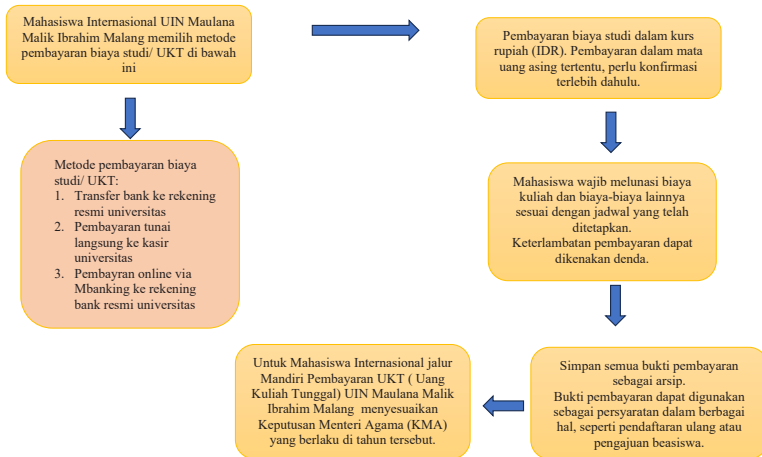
Mahasiswa Internasional UIN Maulana Malik Ibrahim Malang memilih metode pembayaran biaya studi/ UKT di bawah ini

Metode pembayaran biaya studi/ UKT:
1. Transfer bank ke rekening resmi universitas
2. Pembayaran tunai langsung ke kasir universitas
3. Pembayran online via Mbanking ke rekening bank resmi universitas

Pembayaran biaya studi dalam kurs rupiah (IDR). Pembayaran dalam mata uang asing tertentu, perlu konfirmasi terlebih dahulu.

Mahasiswa wajib melunasi biaya kuliah dan biaya-biaya lainnya sesuai dengan jadwal yang telah ditetapkan.
Keterlambatan pembayaran dapat dikenakan denda.

Simpan semua bukti pembayaran sebagai arsip.
Bukti pembayaran dapat digunakan sebagai persyaratan dalam berbagai hal, seperti pendaftaran ulang atau pengajuan beasiswa.

Untuk Mahasiswa Internasional jalur Mandiri Pembayaran UKT ( Uang Kuliah Tunggal) UIN Maulana Malik Ibrahim Malang menyesuaikan Keputusan Menteri Agama (KMA) yang berlaku di tahun tersebut.